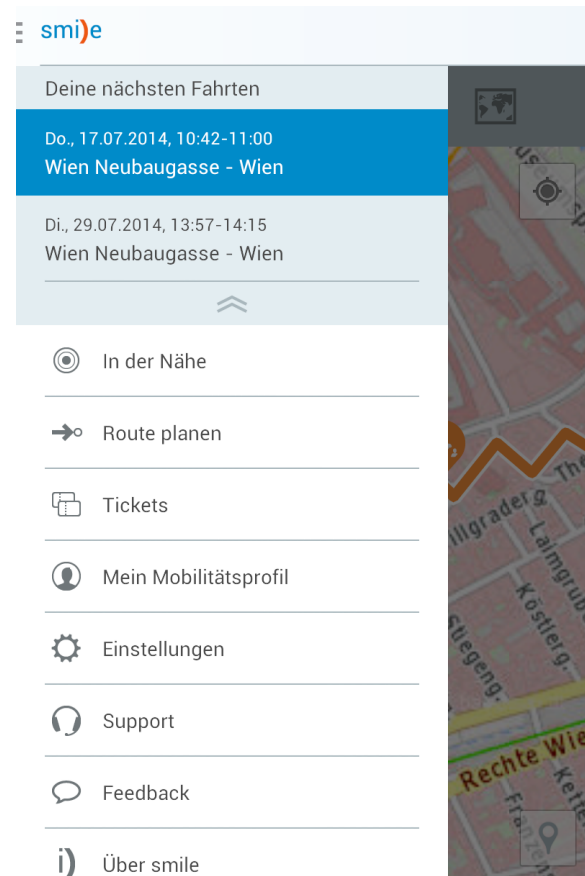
smi)e

Deine nächsten Fahrten

Do., 17.07.2014, 10:42-11:00
Wien Neubaugasse - Wien

Di., 29.07.2014, 13:57-14:15
Wien Neubaugasse - Wien

In der Nähe

Route planen

Tickets

Mein Mobilitätsprofil

Einstellungen

Support

Feedback

Über smile

llgraderg
Laimgrub
Köstlerg
Stiegeng
The
Rechte Wie
Kette
Franzen